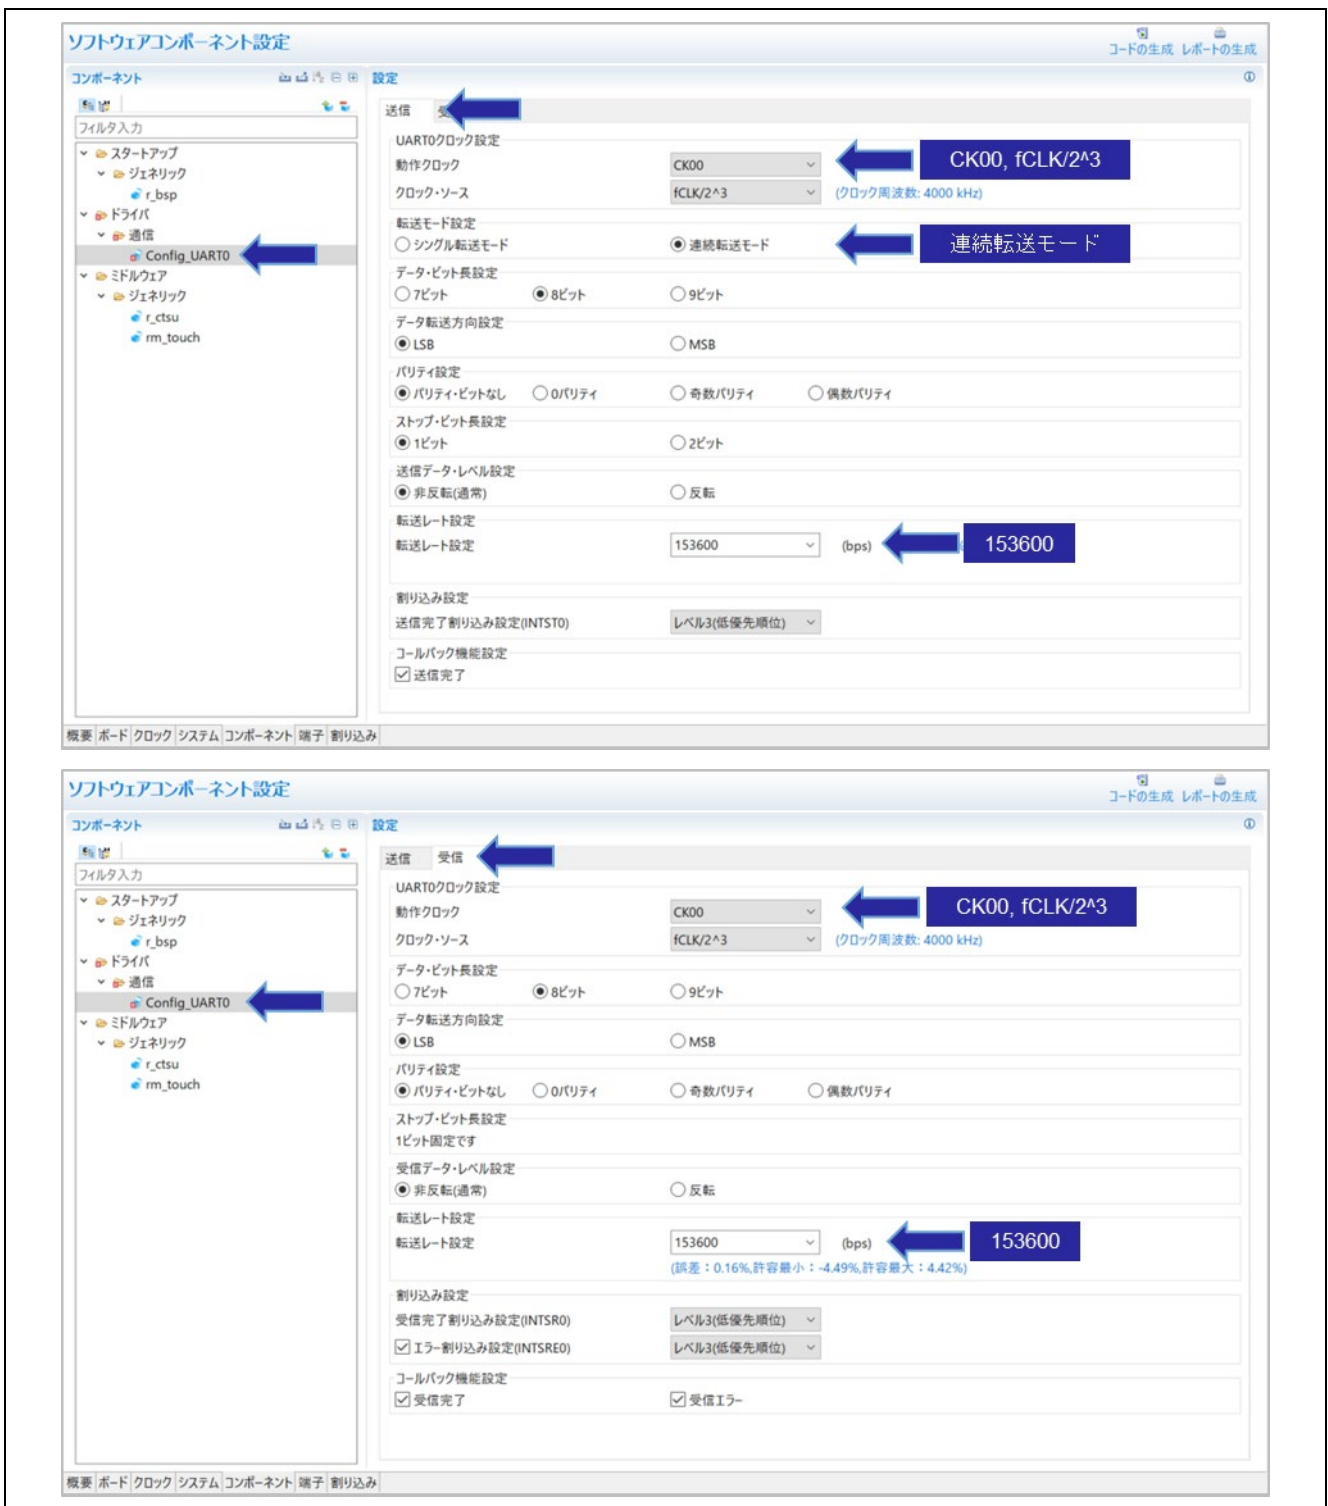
ソフトウェアコンポーネント設定

コードの生成 レポートの生成

コンポーネント

設定

フィルタ入力

スタートアップ
ジェネリック
r_bsp
ドライバ
通信
Config_UART0
ミドルウェア
ジェネリック
r_ctsu
rm_touch

送信 受

UART0クロック設定
動作クロック CK00
クロック・ソース fCLK/2^3 (クロック周波数: 4000 kHz)

CK00, fCLK/2^3

転送モード設定
シングル転送モード 連続転送モード

連続転送モード

データ・ビット長設定
7ビット 8ビット 9ビット

データ転送方向設定
LSB MSB

パリティ設定
パリティ・ビットなし 0パリティ 奇数パリティ 偶数パリティ

ストップ・ビット長設定
1ビット 2ビット

送信データ・レベル設定
非反転(通常) 反転

転送レート設定
転送レート設定 153600 (bps)

153600

割り込み設定
送信完了割り込み設定(INTST0) レベル3(低優先順位)

コールバック機能設定
送信完了

概要 ボード クロック システム コンポーネント 端子 割り込み

ソフトウェアコンポーネント設定

コードの生成 レポートの生成

コンポーネント

設定

フィルタ入力

スタートアップ
ジェネリック
r_bsp
ドライバ
通信
Config_UART0
ミドルウェア
ジェネリック
r_ctsu
rm_touch

送信 受信

UART0クロック設定
動作クロック CK00
クロック・ソース fCLK/2^3 (クロック周波数: 4000 kHz)

CK00, fCLK/2^3

データ・ビット長設定
7ビット 8ビット 9ビット

データ転送方向設定
LSB MSB

パリティ設定
パリティ・ビットなし 0パリティ 奇数パリティ 偶数パリティ

ストップ・ビット長設定
1ビット固定です

受信データ・レベル設定
非反転(通常) 反転

転送レート設定
転送レート設定 153600 (bps)
(誤差：0.16%,許容最小：-4.49%,許容最大：4.42%)

153600

割り込み設定
受信完了割り込み設定(INTSR0) レベル3(低優先順位)
エラー割り込み設定(INTSRE0) レベル3(低優先順位)

コールバック機能設定
受信完了 受信エラー

概要 ボード クロック システム コンポーネント 端子 割り込み